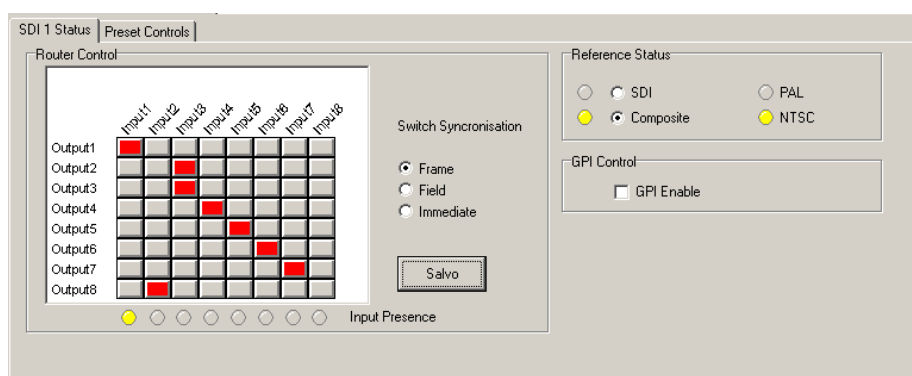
SDI 1 Status | Preset Controls

Router Control

Input1 Input2 Input3 Input4 Input5 Input6 Input7 Input8

Output1
Output2
Output3
Output4
Output5
Output6
Output7
Output8

Switch Syncronisation

Frame
Field
Immediate

Salvo

Input Presence

Reference Status

SDI
PAL
Composite
NTSC

GPI Control

GPI Enable